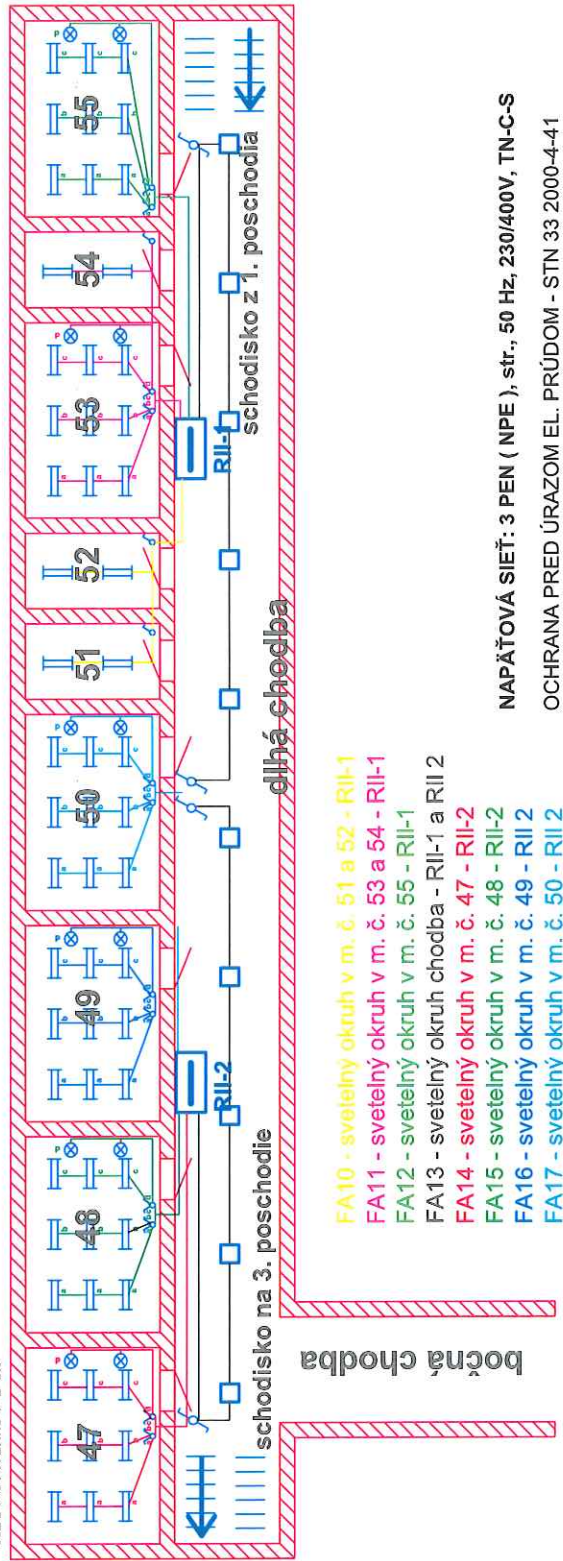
47
48
49
50
51
52
53
54
55

RII-2
RII-1

schodisko na 3. poschodie
dlhá chodba
schodisko z 1. poschodia
bočná chodba

FA10 - svetelný okruh v m. č. 51 a 52 - RII-1
FA11 - svetelný okruh v m. č. 53 a 54 - RII-1
FA12 - svetelný okruh v m. č. 55 - RII-1
FA13 - svetelný okruh chodba - RII-1 a RII 2
FA14 - svetelný okruh v m. č. 47 - RII-2
FA15 - svetelný okruh v m. č. 48 - RII-2
FA16 - svetelný okruh v m. č. 49 - RII 2
FA17 - svetelný okruh v m. č. 50 - RII 2

NAPÄŤOVÁ SIEŤ: 3 PEN ( NPE ), str., 50 Hz, 230/400V, TN-C-S
OCHRANA PRED ÚRAZOM EL. PRÚDOM - STN 33 2000-4-41